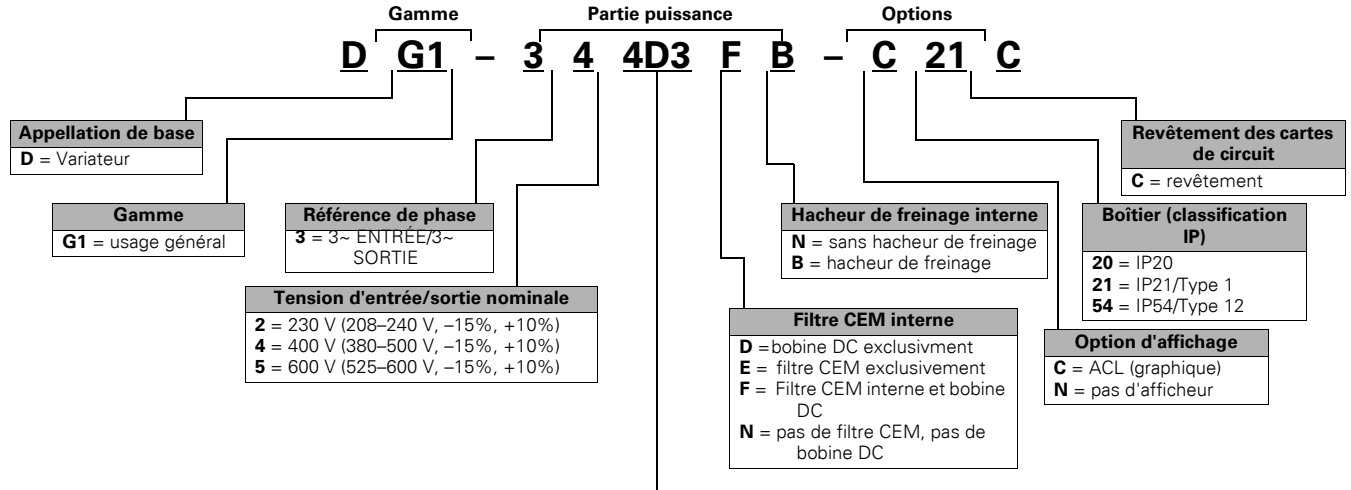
Gamme
Partie puissance
Options

D G1 – 3 4 4D3 F B – C 21 C

Appellation de base
D = Variateur

Gamme
G1 = usage général

Référence de phase
3 = 3~ ENTRÉE/3~ SORTIE

Tension d'entrée/sortie nominale
2 = 230 V (208–240 V, –15%, +10%)
4 = 400 V (380–500 V, –15%, +10%)
5 = 600 V (525–600 V, –15%, +10%)

Filtre CEM interne
D = bobine DC exclusivment
E = filtre CEM exclusivement
F = Filtre CEM interne et bobine DC
N = pas de filtre CEM, pas de bobine DC

Hacheur de freinage interne
N = sans hacheur de freinage
B = hacheur de freinage

Revêtement des cartes de circuit
C = revêtement

Boîtier (classification IP)
20 = IP20
21 = IP21/Type 1
54 = IP54/Type 12

Option d'affichage
C = ACL (graphique)
N = pas d'afficheur